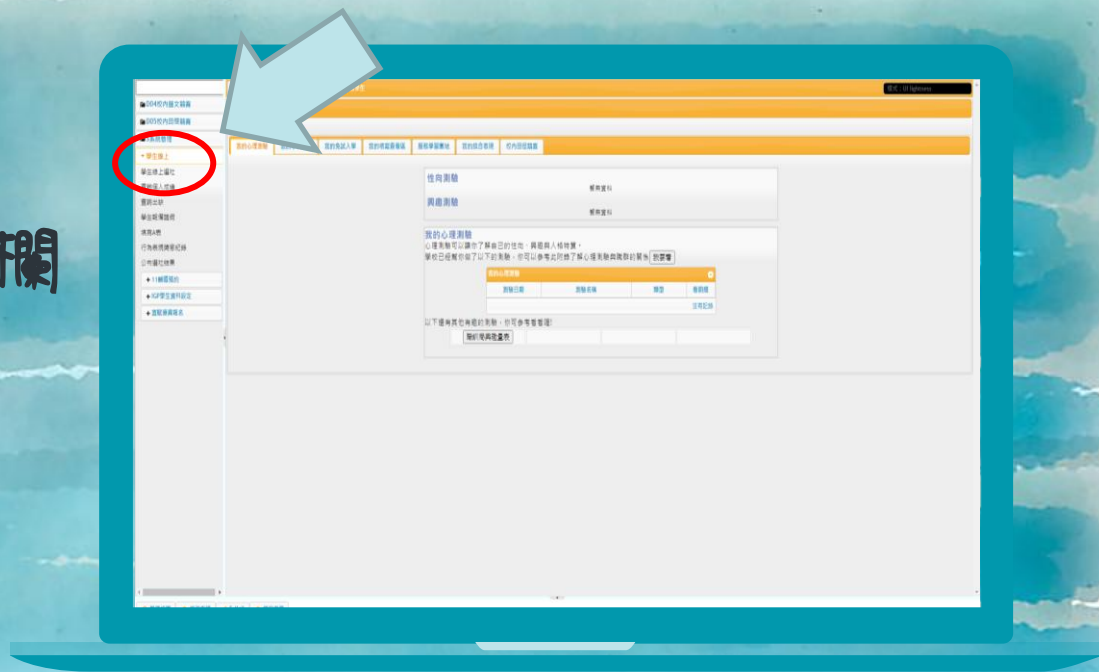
欄

004校內os文檔囊
005校內日常檔囊
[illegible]
學生線上
學生線上選社
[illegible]
選課出缺
學生成績查詢
填寫A表
行為表現獎懲紀錄
公布欄社團表
11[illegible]
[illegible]
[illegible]

樣式：UI lightness

我的心理測驗
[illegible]
我的免試入學
我的填寫選填區
選填學習歷程
我的綜合表現
校內自主填寫

性向測驗
暫無資料
興趣測驗
暫無資料

我的心理測驗
心理測驗可以讓你了解自己的性向、興趣與人格特質，
學校已經幫你做了以下的測驗，你可以參考此附錄了解心理測驗與職群的關係 説明書

我的心理測驗
測驗日期 | 測驗名稱 | 類型 | 查結果
沒有紀錄

以下還有其他有趣的測驗，你可參考看看喔!
職業興趣量表